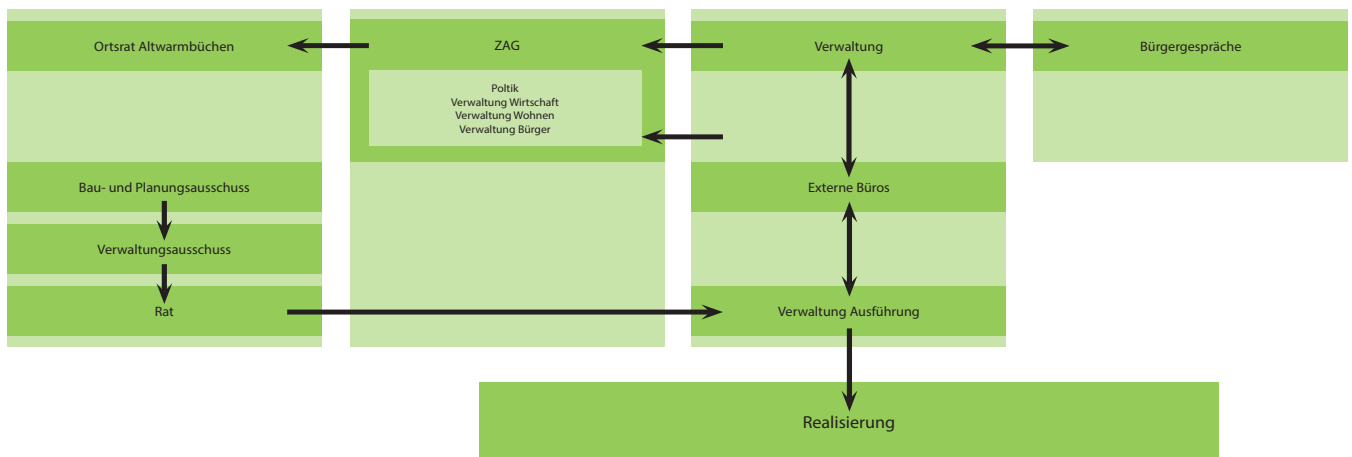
Ortsrat Altwarmbüchen

Bau- und Planungsausschuss

Verwaltungsausschuss

Rat

ZAG

Poltik
Verwaltung Wirtschaft
Verwaltung Wohnen
Verwaltung Bürger

Verwaltung

Externe Büros

Verwaltung Ausführung

Bürgergespräche

Realisierung